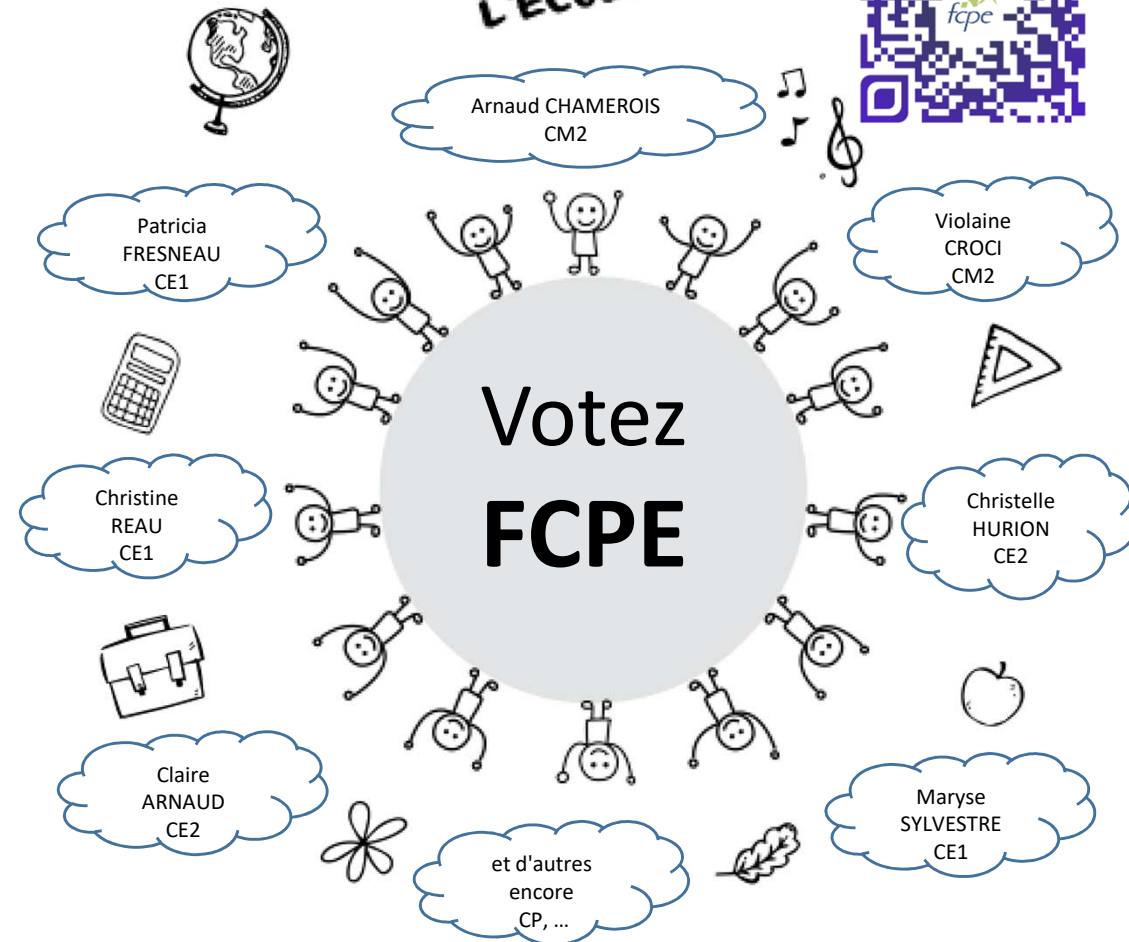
L'ECO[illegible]

fcpe

Arnaud CHAMEROIS
CM2

Patricia
FRESNEAU
CE1

Violaine
CROCI
CM2

Votez
**FCPE**

Christine
REAU
CE1

Christelle
HURION
CE2

Claire
ARNAUD
CE2

Maryse
SYLVESTRE
CE1

et d'autres
encore
CP, ...